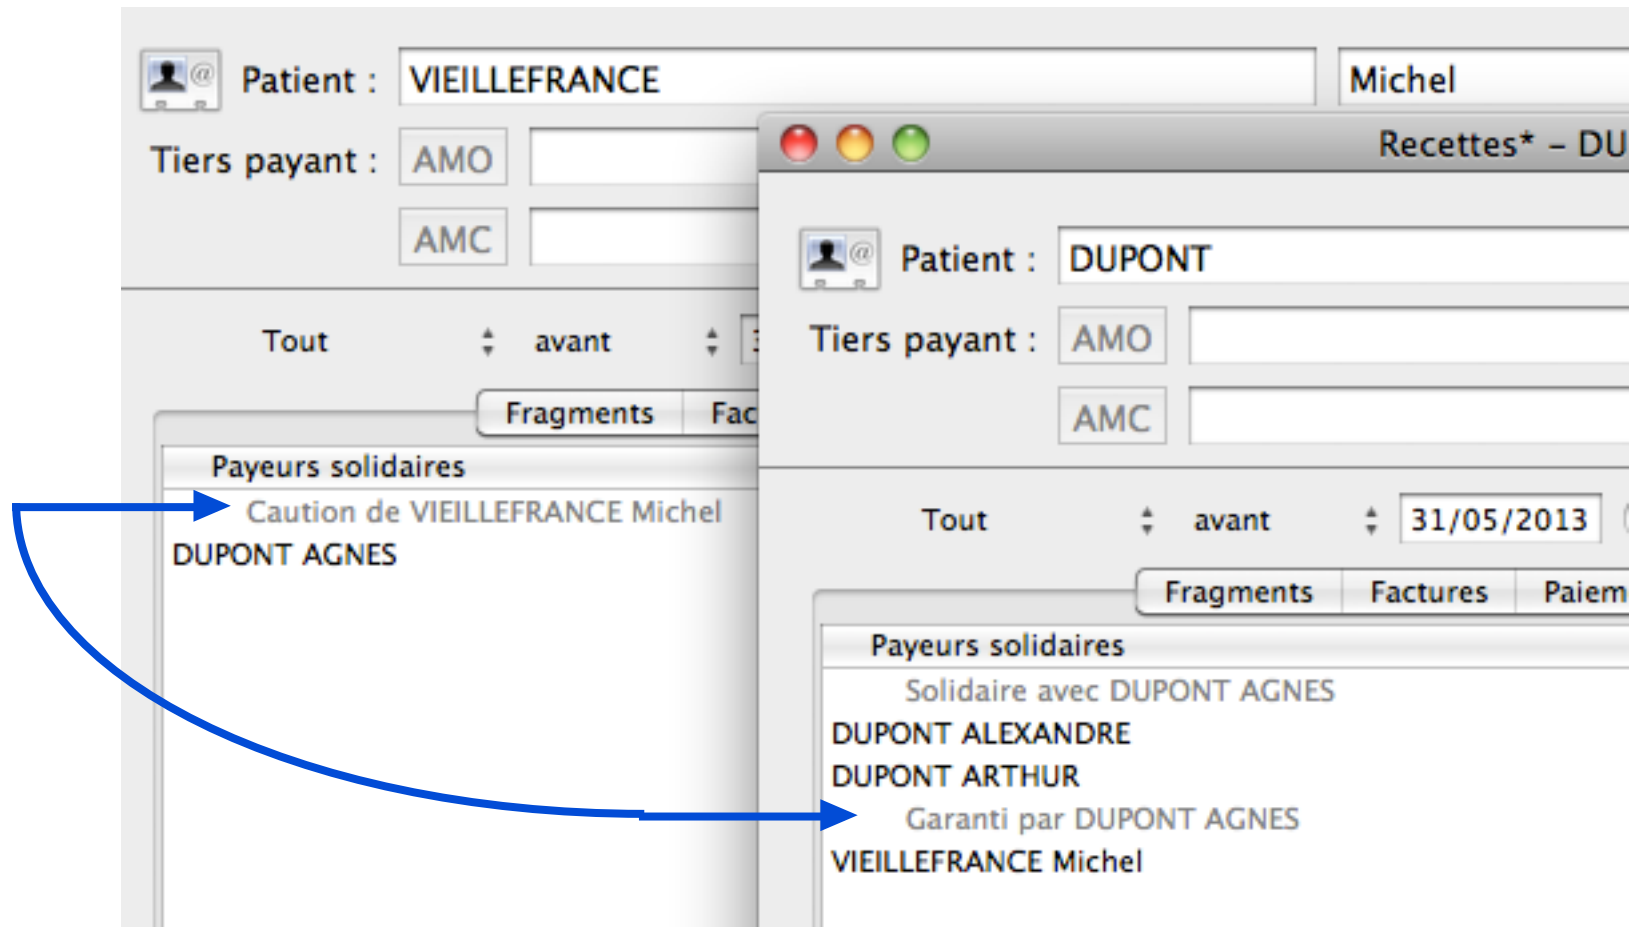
Patient : VIEILLEFRANCE

Michel

Tiers payant : AMO

AMC

Tout

avant

Fragments Fac

Payeurs solidaires

Caution de VIEILLEFRANCE Michel

DUPONT AGNES

Recettes* – DU

Patient : DUPONT

Tiers payant : AMO

AMC

Tout

avant

31/05/2013

Fragments Factures Paiem

Payeurs solidaires

Solidaire avec DUPONT AGNES

DUPONT ALEXANDRE

DUPONT ARTHUR

Garanti par DUPONT AGNES

VIEILLEFRANCE Michel